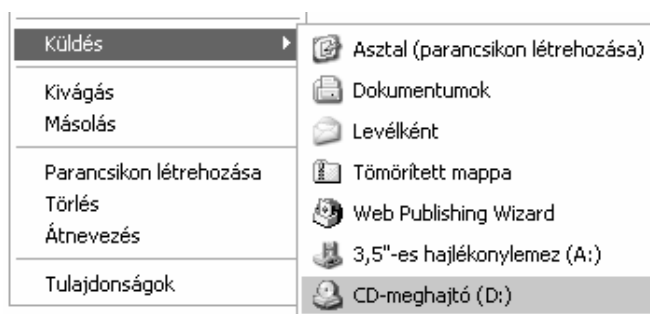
Küldés

Kivágás
Másolás

Parancsikon létrehozása
Törlés
Átnevezés

Tulajdonságok

Asztal (parancsikon létrehozása)
Dokumentumok
Levélként
Tömörített mappa
Web Publishing Wizard
3,5"-es hajlékonylemez (A:)
CD-meghajtó (D:)